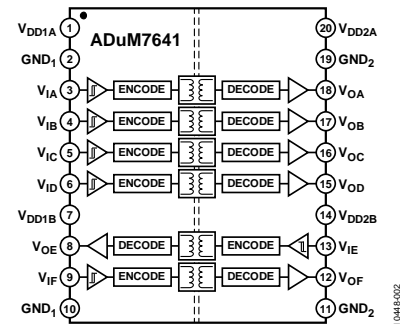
ADuM7641

$V_{DD1A}$ 1
$GND_1$ 2
$V_{IA}$ 3
$V_{IB}$ 4
$V_{IC}$ 5
$V_{ID}$ 6
$V_{DD1B}$ 7
$V_{OE}$ 8
$V_{IF}$ 9
$GND_1$ 10

ENCODE DECODE
ENCODE DECODE
ENCODE DECODE
ENCODE DECODE
DECODE ENCODE
ENCODE DECODE

20 $V_{DD2A}$
19 $GND_2$
18 $V_{OA}$
17 $V_{OB}$
16 $V_{OC}$
15 $V_{OD}$
14 $V_{DD2B}$
13 $V_{IE}$
12 $V_{OF}$
11 $GND_2$

10448-002